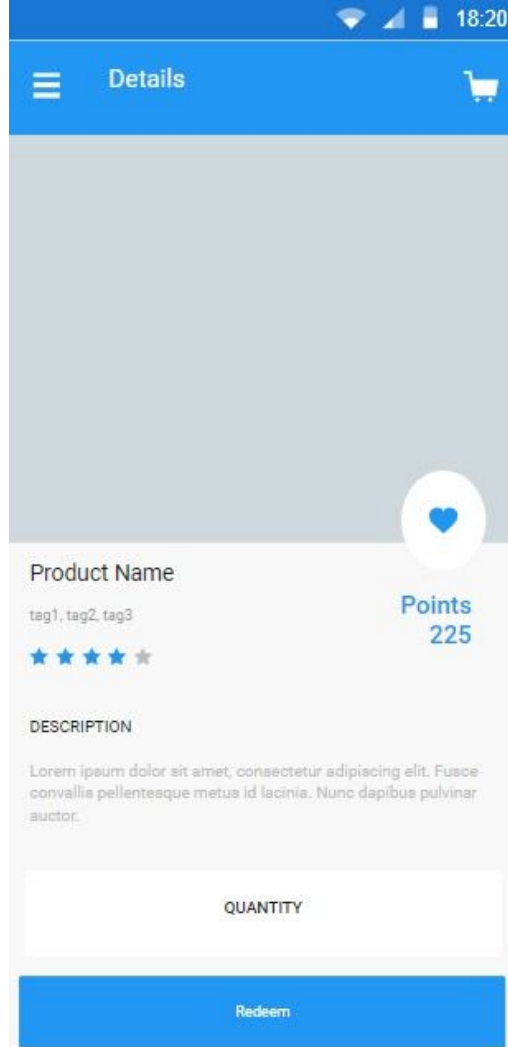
18:20

Details

Product Name

tag1, tag2, tag3

Points
225

DESCRIPTION

Lorem ipsum dolor sit amet, consectetur adipiscing elit. Fusce convallis pellentesque metus id lacinia. Nunc dapibus pulvinar auctor.

QUANTITY

Redeem